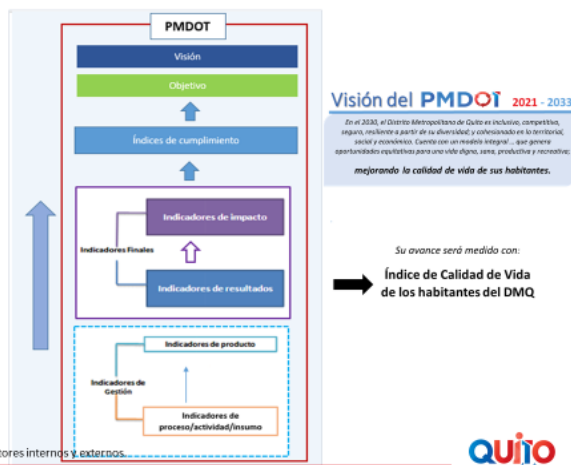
PMDOT

Visión

Objetivo

Índices de cumplimiento

Indicadores de impacto

Indicadores Finales

Indicadores de resultados

Indicadores de producto

Indicadores de Gestión

Indicadores de proceso/actividad/insumo

Visión del PMDOT 2021 - 2033

En el 2030, el Distrito Metropolitano de Quito es inclusivo, competitivo, seguro, resiliente a partir de su diversidad; y cohesionado en lo territorial, social y económico. Cuenta con un modelo integral ... que genera oportunidades equitativas para una vida digna, sana, productiva y recreativa; mejorando la calidad de vida de sus habitantes.

Su avance será medido con:

Índice de Calidad de Vida de los habitantes del DMQ

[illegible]tores internos y externos.

QUITO